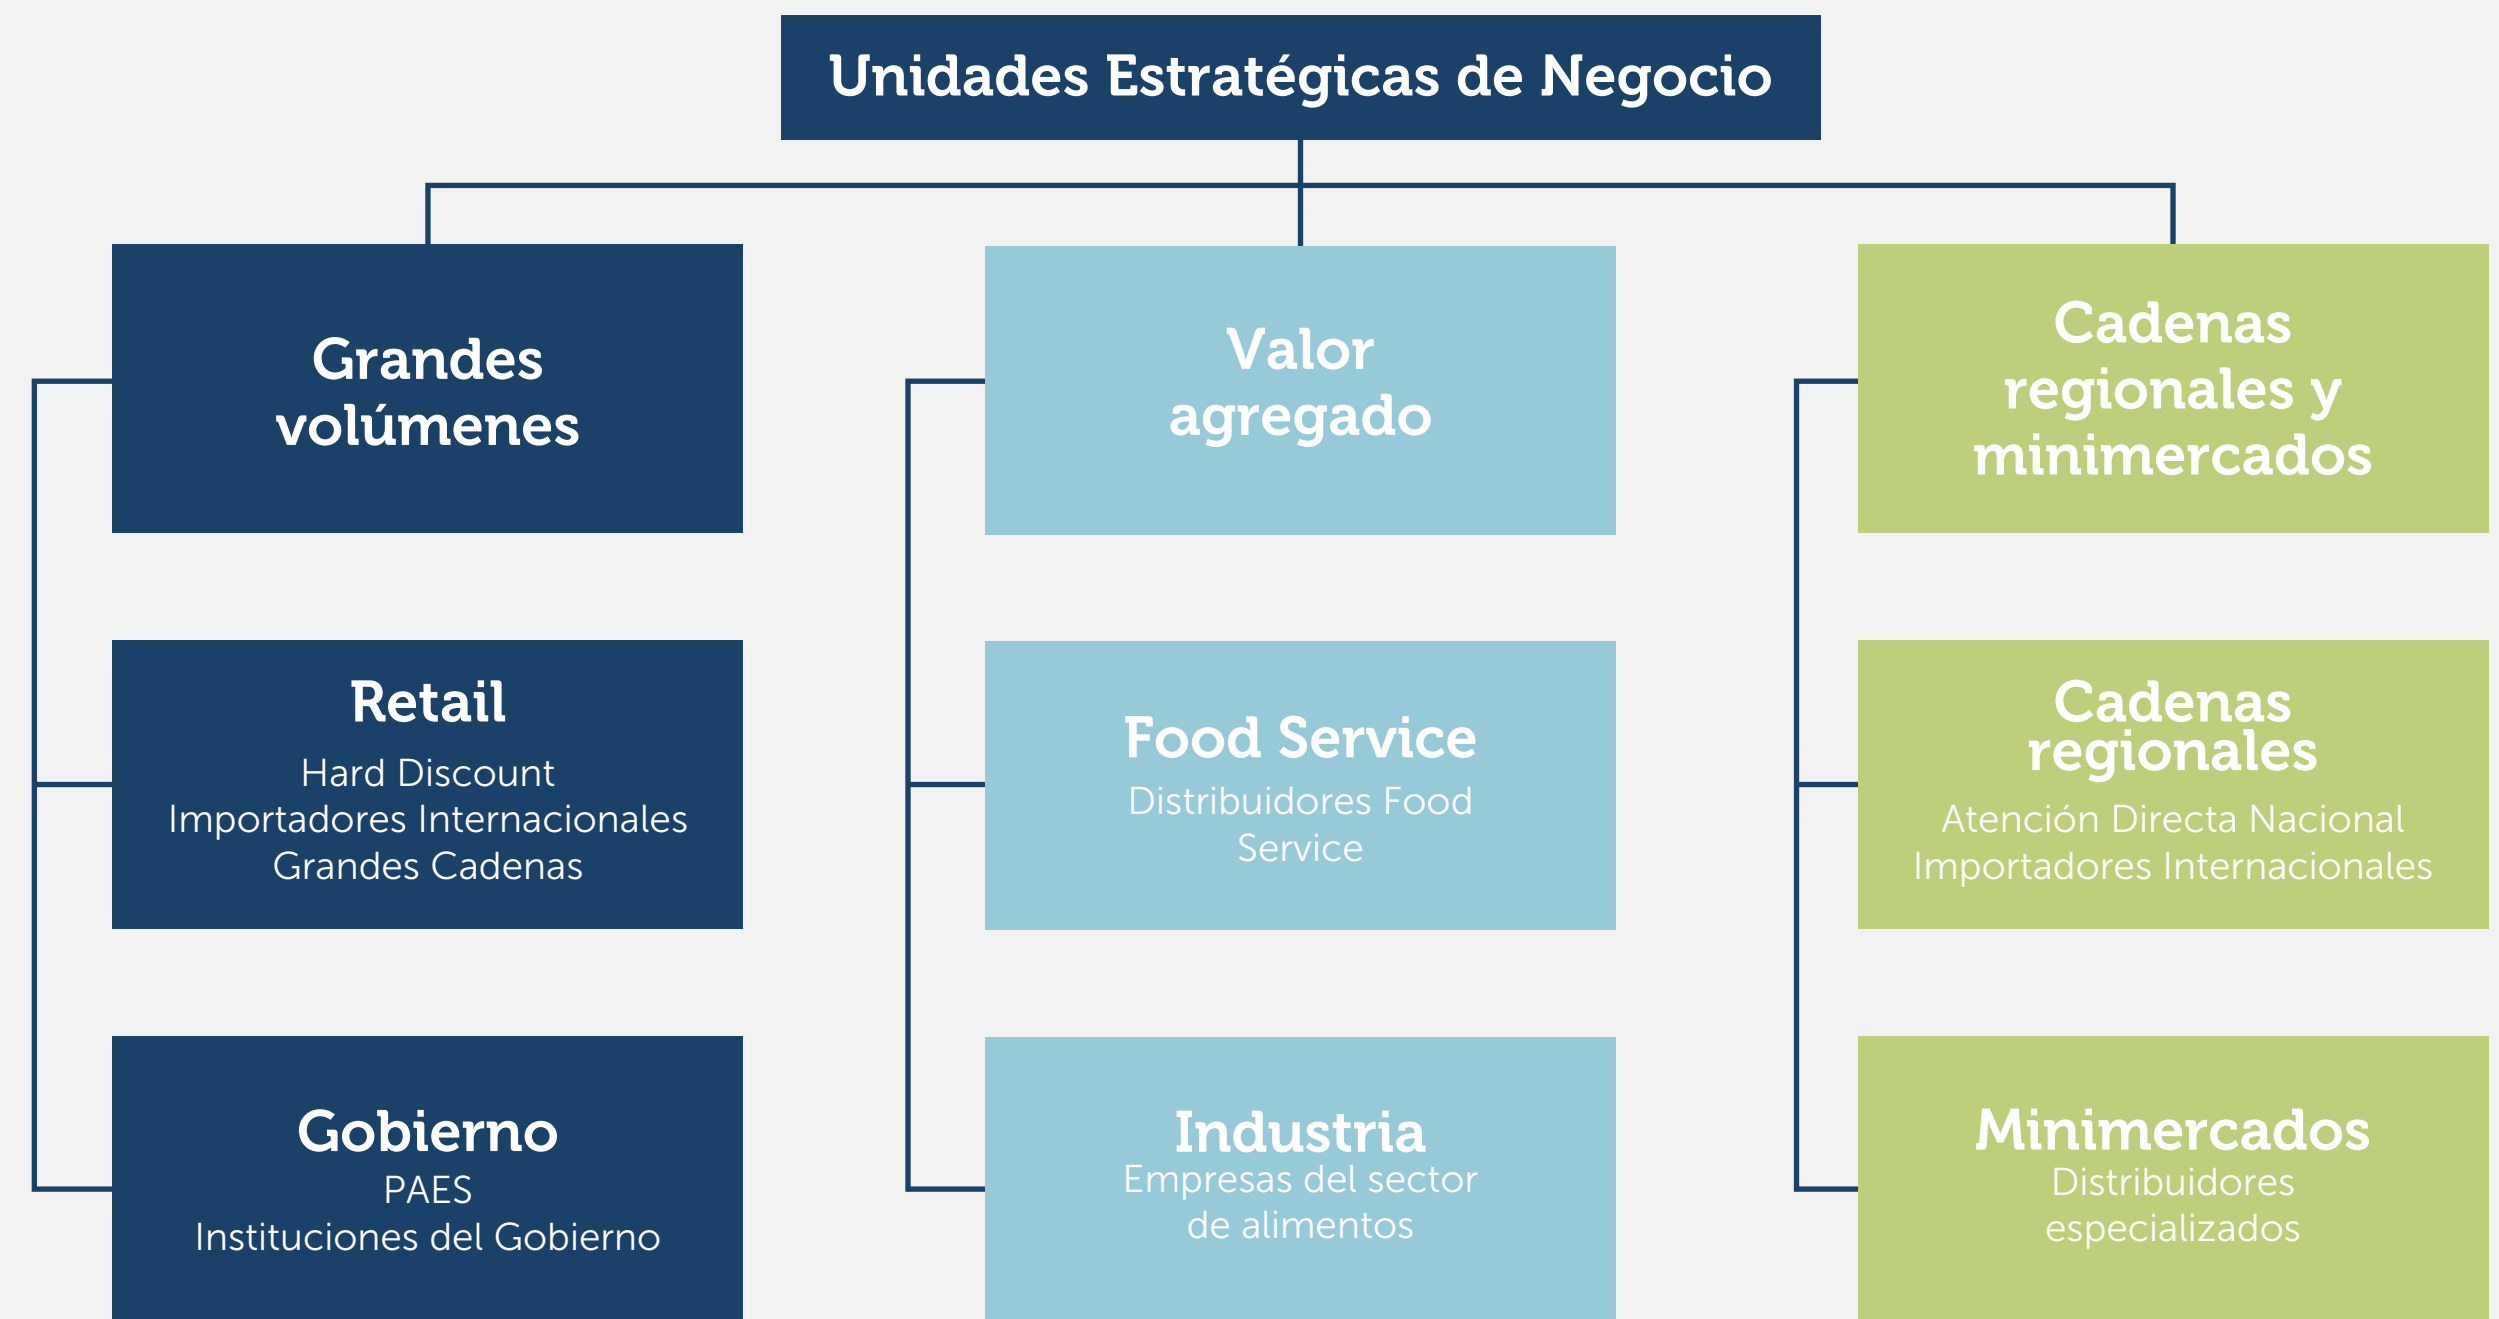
Unidades Estratégicas de Negocio

Grandes volúmenes

Retail
Hard Discount
Importadores Internacionales
Grandes Cadenas

Gobierno
PAES
Instituciones del Gobierno

Valor agregado

Food Service
Distribuidores Food Service

Industria
Empresas del sector de alimentos

Cadenas regionales y minimercados

Cadenas regionales
Atención Directa Nacional
Importadores Internacionales

Minimercados
Distribuidores especializados